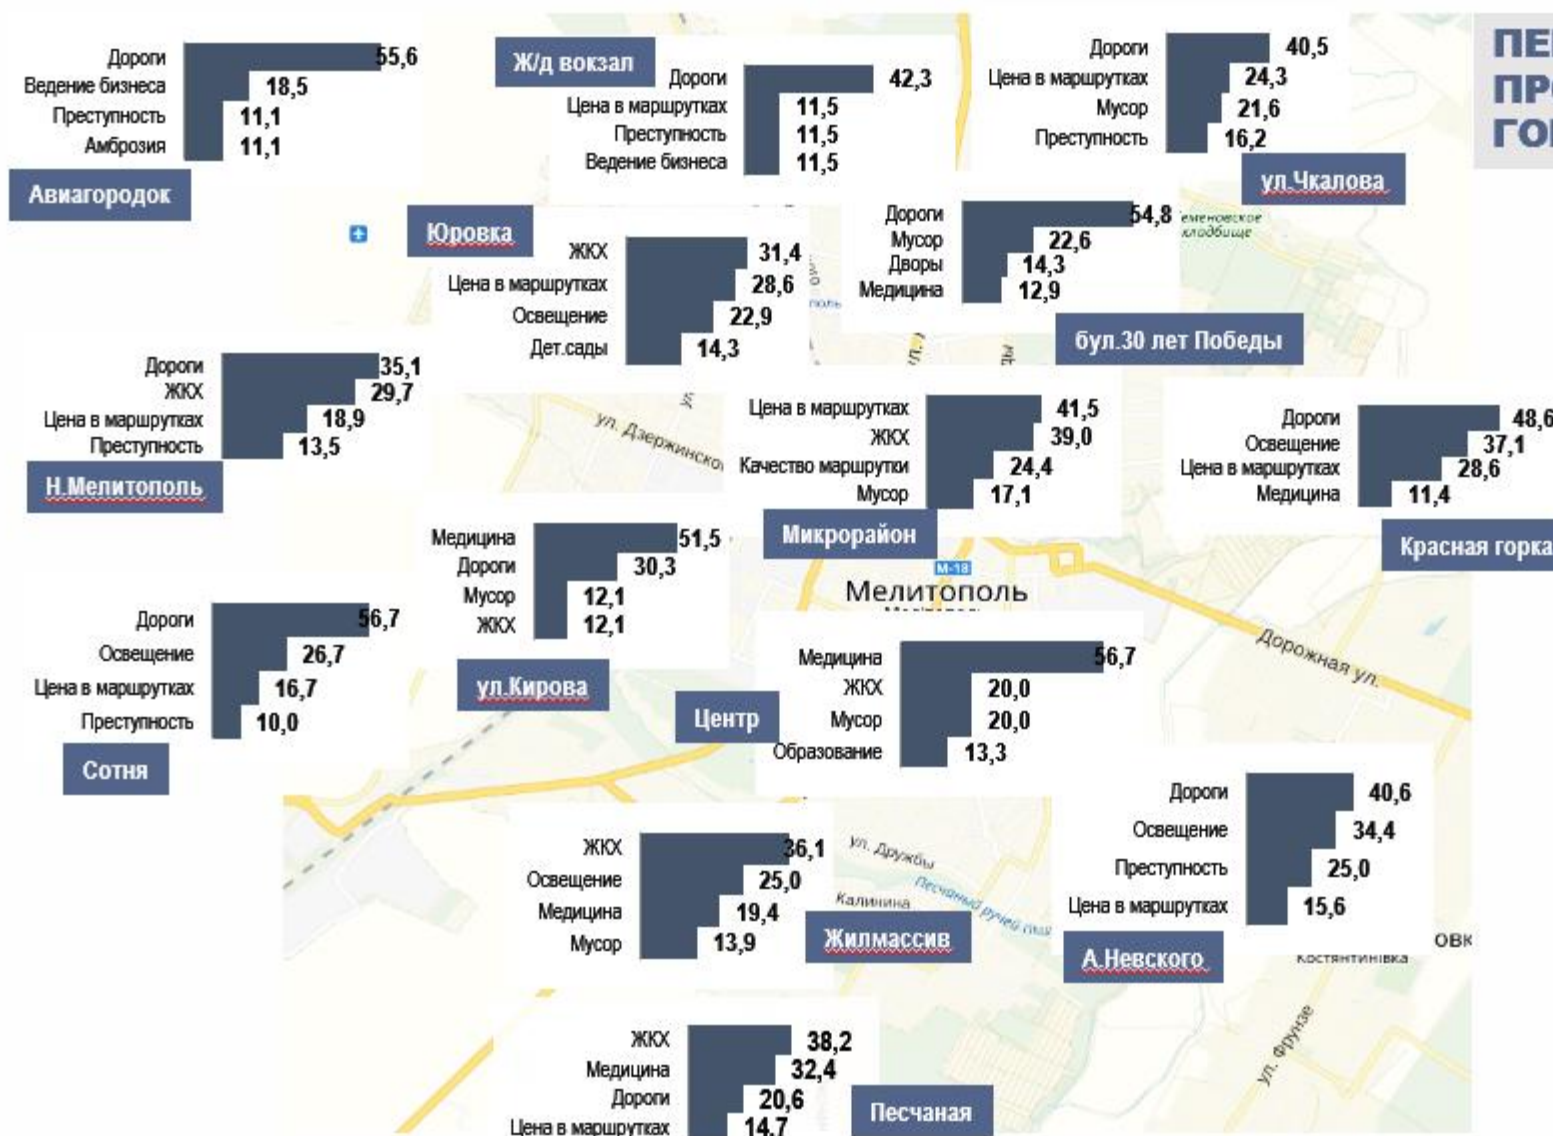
Дороги 55,6
Ведение бизнеса 18,5
Преступность 11,1
Амброзия 11,1
Авиагородок

Ж/д вокзал
Дороги 42,3
Цена в маршрутках 11,5
Преступность 11,5
Ведение бизнеса 11,5

Дороги 40,5
Цена в маршрутках 24,3
Мусор 21,6
Преступность 16,2
ул.Чкалова

ПЕ
ПР
ГО

Юровка
ЖКХ 31,4
Цена в маршрутках 28,6
Освещение 22,9
Дет.сады 14,3

Дороги 54,8
Мусор 22,6
Дворы 14,3
Медицина 12,9
бул.30 лет Победы

Семеновское кладбище

Дороги 35,1
ЖКХ 29,7
Цена в маршрутках 18,9
Преступность 13,5
Н.Мелитополь

ул. Дзержинско

Цена в маршрутках 41,5
ЖКХ 39,0
Качество маршрутки 24,4
Мусор 17,1
Микрорайон

Дороги 48,6
Освещение 37,1
Цена в маршрутках 28,6
Медицина 11,4
Красная горка

Медицина 51,5
Дороги 30,3
Мусор 12,1
ЖКХ 12,1
ул.Кирова

М-18
Мелитополь

Дороги 56,7
Освещение 26,7
Цена в маршрутках 16,7
Преступность 10,0
Сотня

Центр
Медицина 56,7
ЖКХ 20,0
Мусор 20,0
Образование 13,3

Дорожная ул.

ЖКХ 36,1
Освещение 25,0
Медицина 19,4
Мусор 13,9
Жилмассив

ул. Дружбы
Калинина
Песчаный ручей

Дороги 40,6
Освещение 34,4
Преступность 25,0
Цена в маршрутках 15,6
А.Невского

овк
Костянтинівка

ЖКХ 38,2
Медицина 32,4
Дороги 20,6
Цена в маршрутках 14,7
Песчаная

ул. Фрунзе